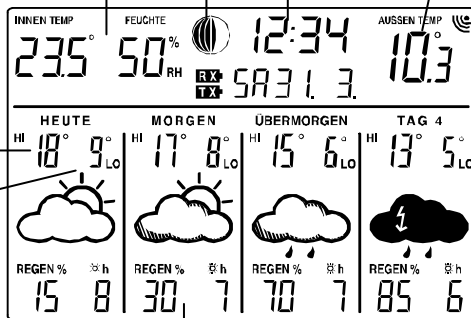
INNEN TEMP
23.5°
FEUCHTE
50% RH
12:34
RX
TX
SA 31. 3.
AUSSEN TEMP
10.3°

HEUTE
HI 18° 9° LO
REGEN % 15
☼h 8

MORGEN
HI 17° 8° LO
REGEN % 30
☼h 7

ÜBERMORGEN
HI 15° 6° LO
REGEN % 70
☼h 7

TAG 4
HI 13° 5° LO
REGEN % 85
☼h 6